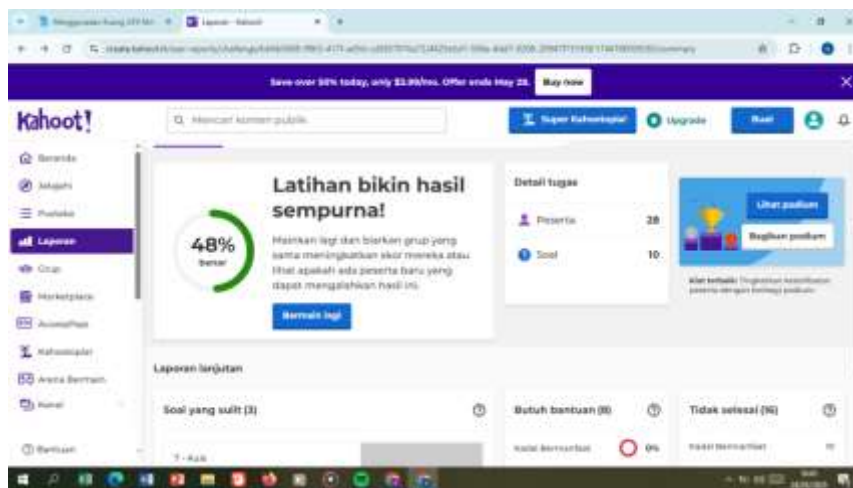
Save over 50% today, only $3.99/mo. Offer ends May 28. Buy now

Kahoot!

Mencari konten publik

Super Kahootopia! Upgrade Buat

Beranda
Jelajahi
Pustaka
Laporan
Grup
Marketplace
AccessPass
Kahootopia!
Arena Bermain
Kanal
Bantuan

48% benar

Latihan bikin hasil sempurna!

Mainkan lagi dan biarkan grup yang sama meningkatkan skor mereka atau lihat apakah ada peserta baru yang dapat mengalahkan hasil ini.

Bermain lagi

Detail tugas

Peserta 28

Soal 10

Lihat podium

Bagikan podium

Laporan lanjutan

Soal yang sulit (3)

Butuh bantuan (8)

0%

Tidak selesai (16)